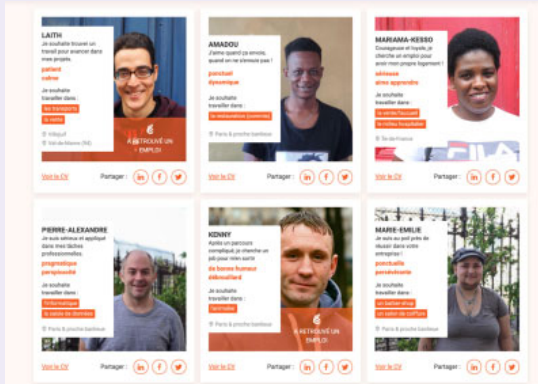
LAITH
Je souhaite trouver un travail pour avancer dans mes projets.
patient
calme
Je souhaite travailler dans :
les transports
la vente
Villejuif
Val-de-Marne (94)
A RETROUVÉ UN EMPLOI
Voir le CV
Partager :

AMADOU
J'aime quand ça avance, quand on ne s'ennuie pas !
ponctuel
dynamique
Je souhaite travailler dans :
la restauration (commis)
Paris & proche banlieue
Voir le CV
Partager :

MARIAMA-KESSO
Courageuse et loyale, je cherche un emploi pour avoir mon propre logement !
sérieuse
aime apprendre
Je souhaite travailler dans :
la vente/l'accueil
le milieu hospitalier
Île-de-France
Voir le CV
Partager :

PIERRE-ALEXANDRE
Je suis sérieux et appliqué dans mes tâches professionnelles.
pragmatique
perspicacité
Je souhaite travailler dans :
l'informatique
la saisie de données
Paris & proche banlieue
Voir le CV
Partager :

KENNY
Après un parcours compliqué, je cherche un job pour mien sortir
de bonne humeur
débrouillard
Je souhaite travailler dans :
l'entretien
A RETROUVÉ UN EMPLOI
Voir le CV
Partager :

MARIE-EMILIE
Je suis au pied prête de réussir dans votre entreprise !
ponctuelle
persévérante
Je souhaite travailler dans :
un atelier shop
un salon de coiffure
Paris & proche banlieue
Voir le CV
Partager :